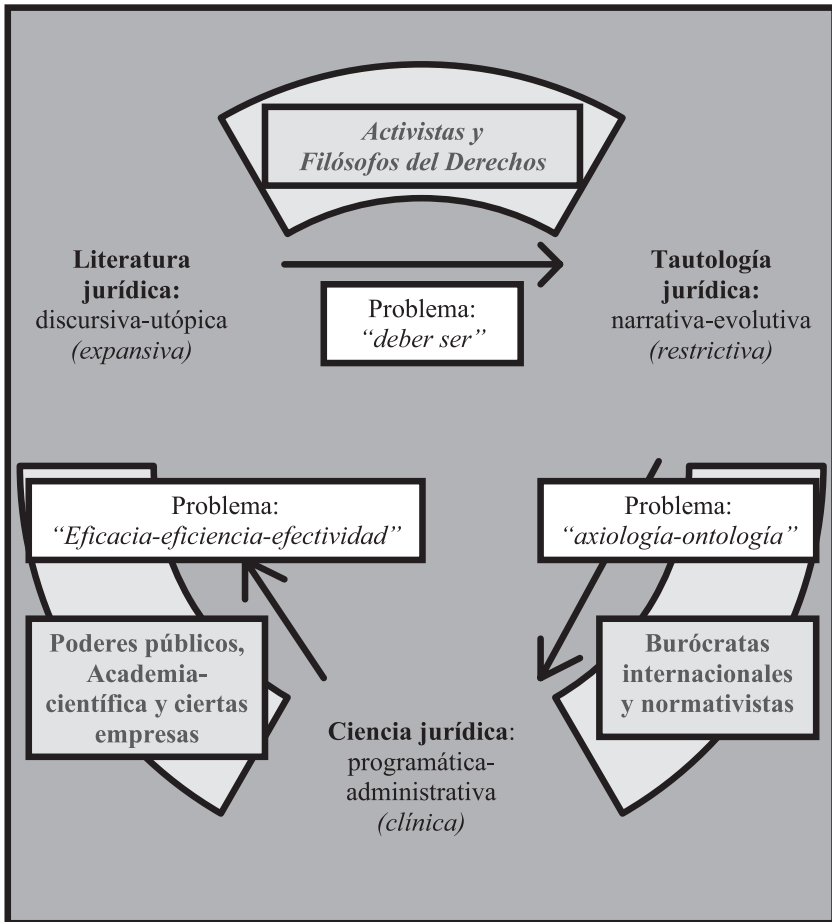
Activistas y Filósofos del Derechos

Literatura jurídica: discursiva-utópica (expansiva)

Problema: "deber ser"

Tautología jurídica: narrativa-evolutiva (restrictiva)

Problema: "Eficacia-eficiencia-efectividad"

Problema: "axiología-ontología"

Poderes públicos, Academia-científica y ciertas empresas

Burócratas internacionales y normativistas

Ciencia jurídica: programática-administrativa (clínica)